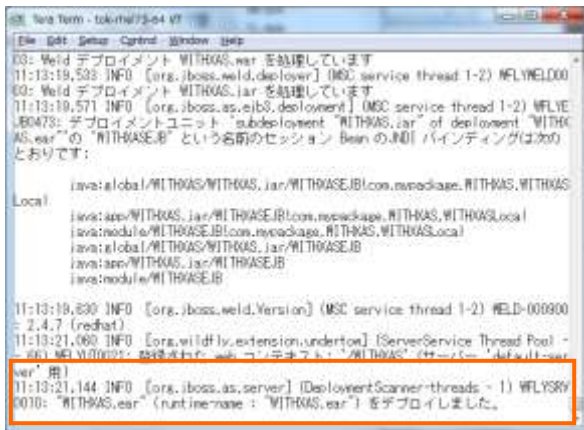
Tera Term - tok-rhel73-64 VT
File Edit Setup Control Window Help
03: Weld デプロイメント WITHXAS.war を処理しています
11:13:19,533 INFO [org.jboss.weld.deployer] (MSC service thread 1-2) WFLYWELD00
03: Weld デプロイメント WITHXAS.jar を処理しています
11:13:19,571 INFO [org.jboss.as.ejb3.deployment] (MSC service thread 1-2) WFLYE
JB0473: デプロイメントユニット "subdeployment "WITHXAS.jar" of deployment "WITHX
AS.ear"" の "WITHXASEJB" という名前のセッション Bean の JNDI バインディングは次の
とおりです:

java:global/WITHXAS/WITHXAS.jar/WITHXASEJB!com.mypackage.WITHXAS.WITHXAS
Local
java:app/WITHXAS.jar/WITHXASEJB!com.mypackage.WITHXAS.WITHXASLocal
java:module/WITHXASEJB!com.mypackage.WITHXAS.WITHXASLocal
java:global/WITHXAS/WITHXAS.jar/WITHXASEJB
java:app/WITHXAS.jar/WITHXASEJB
java:module/WITHXASEJB

11:13:19,630 INFO [org.jboss.weld.Version] (MSC service thread 1-2) WELD-000900
2.4.7 (redhat)
11:13:21,060 INFO [org.wildfly.extension.undertow] (ServerService Thread Pool --
66) WFLYUT0021: 登録された web コンテキスト: '/WITHXAS' (サーバー 'default-ser
ver' 用)
11:13:21,144 INFO [org.jboss.as.server] (DeploymentScanner-threads - 1) WFLYSRV
0010: "WITHXAS.ear" (runtime-name : "WITHXAS.ear") をデプロイしました。